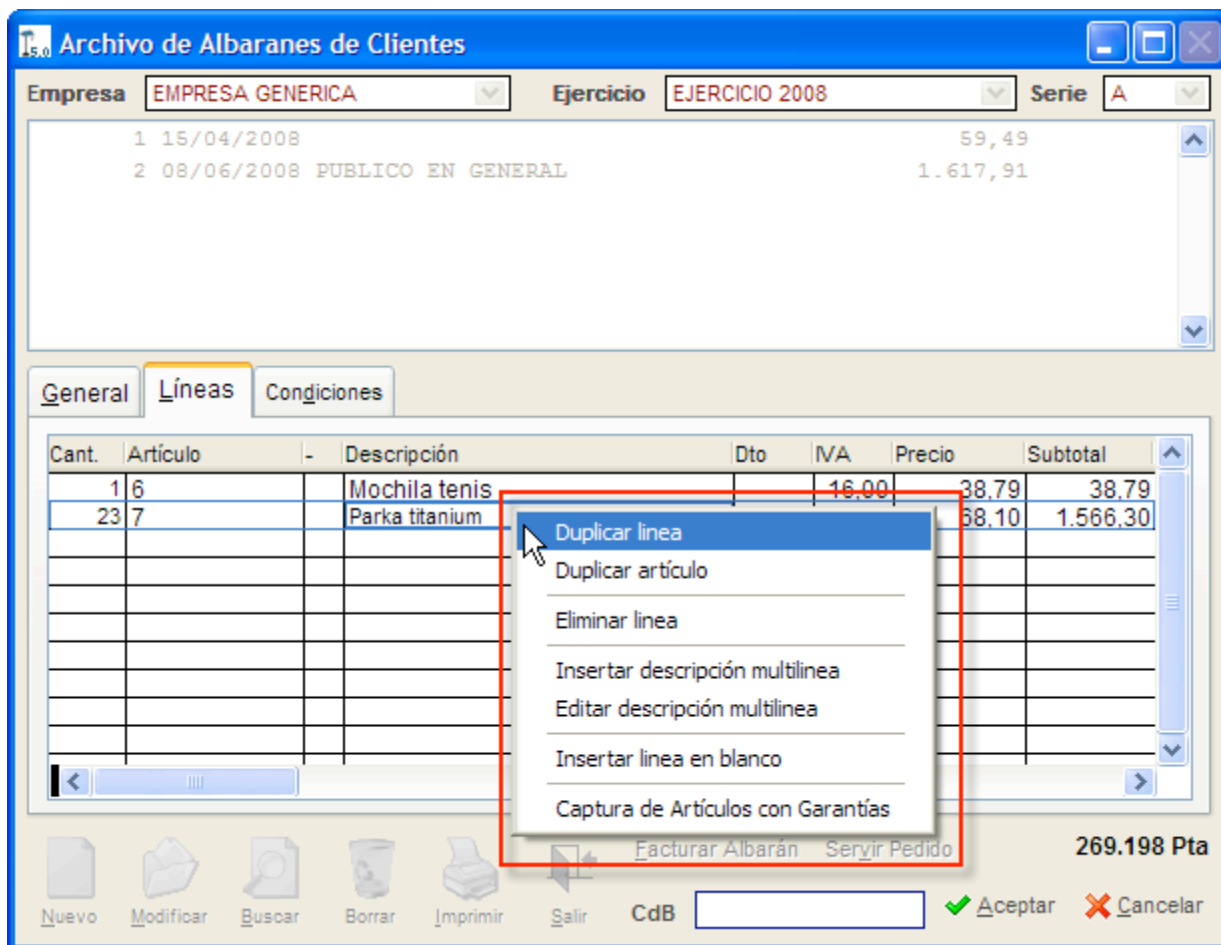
Archivo de Albaranes de Clientes

Empresa EMPRESA GENERICA Ejercicio EJERCICIO 2008 Serie A

1 15/04/2008 59,49
2 08/06/2008 PUBLICO EN GENERAL 1.617,91

General Líneas Condiciones

| Cant. | Artículo | - | Descripción | Dto | IVA | Precio | Subtotal |
|---|---|---|---|---|---|---|---|
| 1 | 6 | | Mochila tenis | | 16,00 | 38,79 | 38,79 |
| 23 | 7 | | Parka titanium | | | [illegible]68,10 | 1.566,30 |

Duplicar linea
Duplicar artículo
Eliminar linea
Insertar descripción multilinea
Editar descripción multilinea
Insertar linea en blanco
Captura de Artículos con Garantías

Facturar Albarán Servir Pedido 269.198 Pta

Nuevo Modificar Buscar Borrar Imprimir Salir CdB Aceptar Cancelar